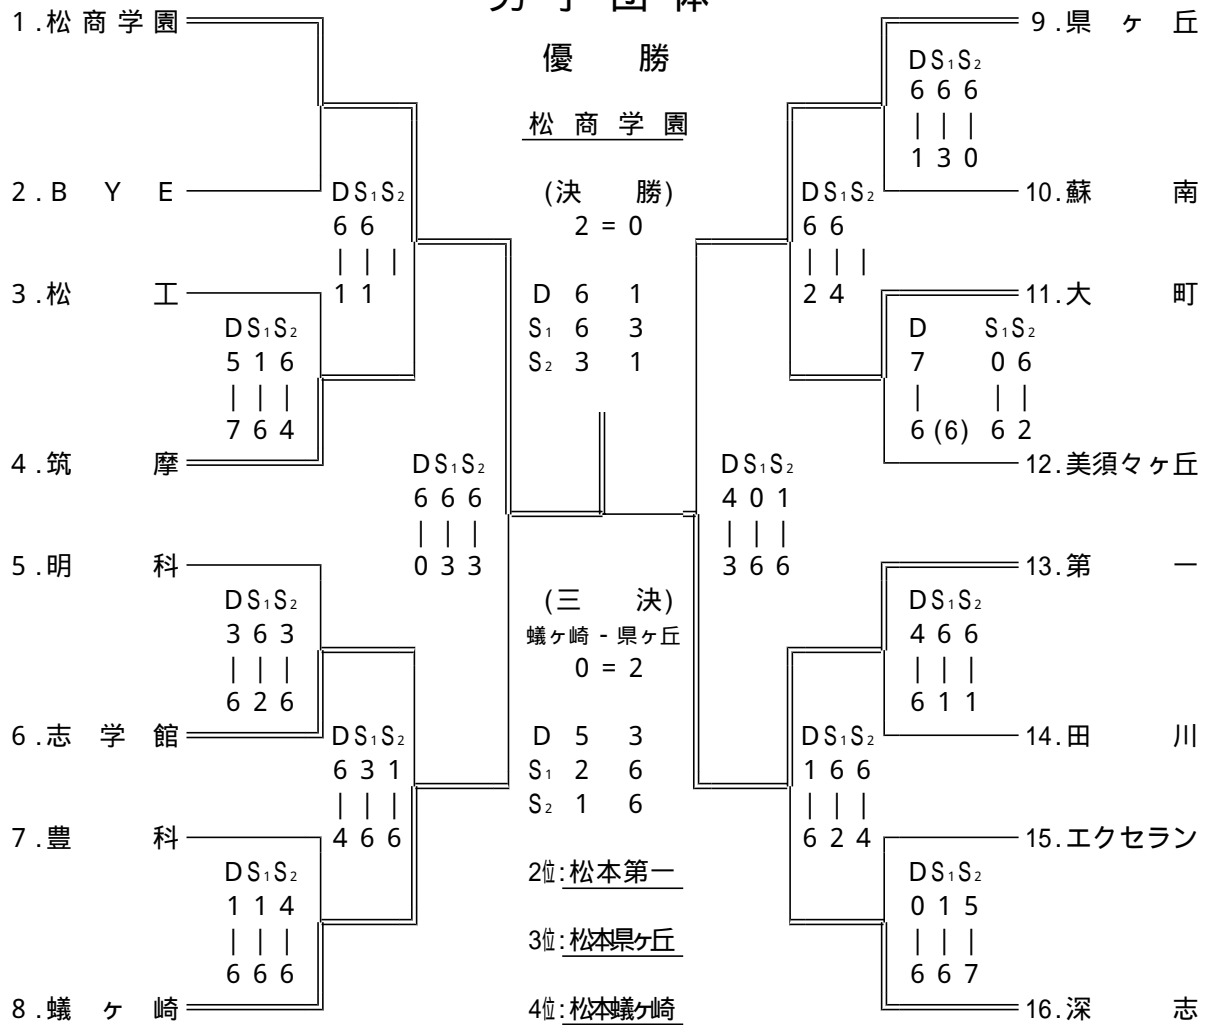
男子団体

優勝

松商学園

(決勝)
2 = 0

D 6 1
$S_1$ 6 3
$S_2$ 3 1

(三決)
蟻ヶ崎 - 県ヶ丘
0 = 2

D 5 3
$S_1$ 2 6
$S_2$ 1 6

2位:松本第一

3位:松本県ヶ丘

4位:松本蟻ヶ崎

1.松商学園
2.BYE
3.松工
4.筑摩
5.明科
6.志学館
7.豊科
8.蟻ヶ崎

9.県ヶ丘
10.蘇南
11.大町
12.美須々ヶ丘
13.第一
14.田川
15.エクセラン
16.深志

D$S_1$$S_2$
6 6
| | |
1 1

D$S_1$$S_2$
5 1 6
| | |
7 6 4

D$S_1$$S_2$
6 6 6
| | |
0 3 3

D$S_1$$S_2$
3 6 3
| | |
6 2 6

D$S_1$$S_2$
6 3 1
| | |
4 6 6

D$S_1$$S_2$
1 1 4
| | |
6 6 6

D$S_1$$S_2$
6 6 6
| | |
1 3 0

D$S_1$$S_2$
6 6
| | |
2 4

D $S_1$$S_2$
7 0 6
| | |
6 (6) 6 2

D$S_1$$S_2$
4 0 1
| | |
3 6 6

D$S_1$$S_2$
4 6 6
| | |
6 1 1

D$S_1$$S_2$
1 6 6
| | |
6 2 4

D$S_1$$S_2$
0 1 5
| | |
6 6 7